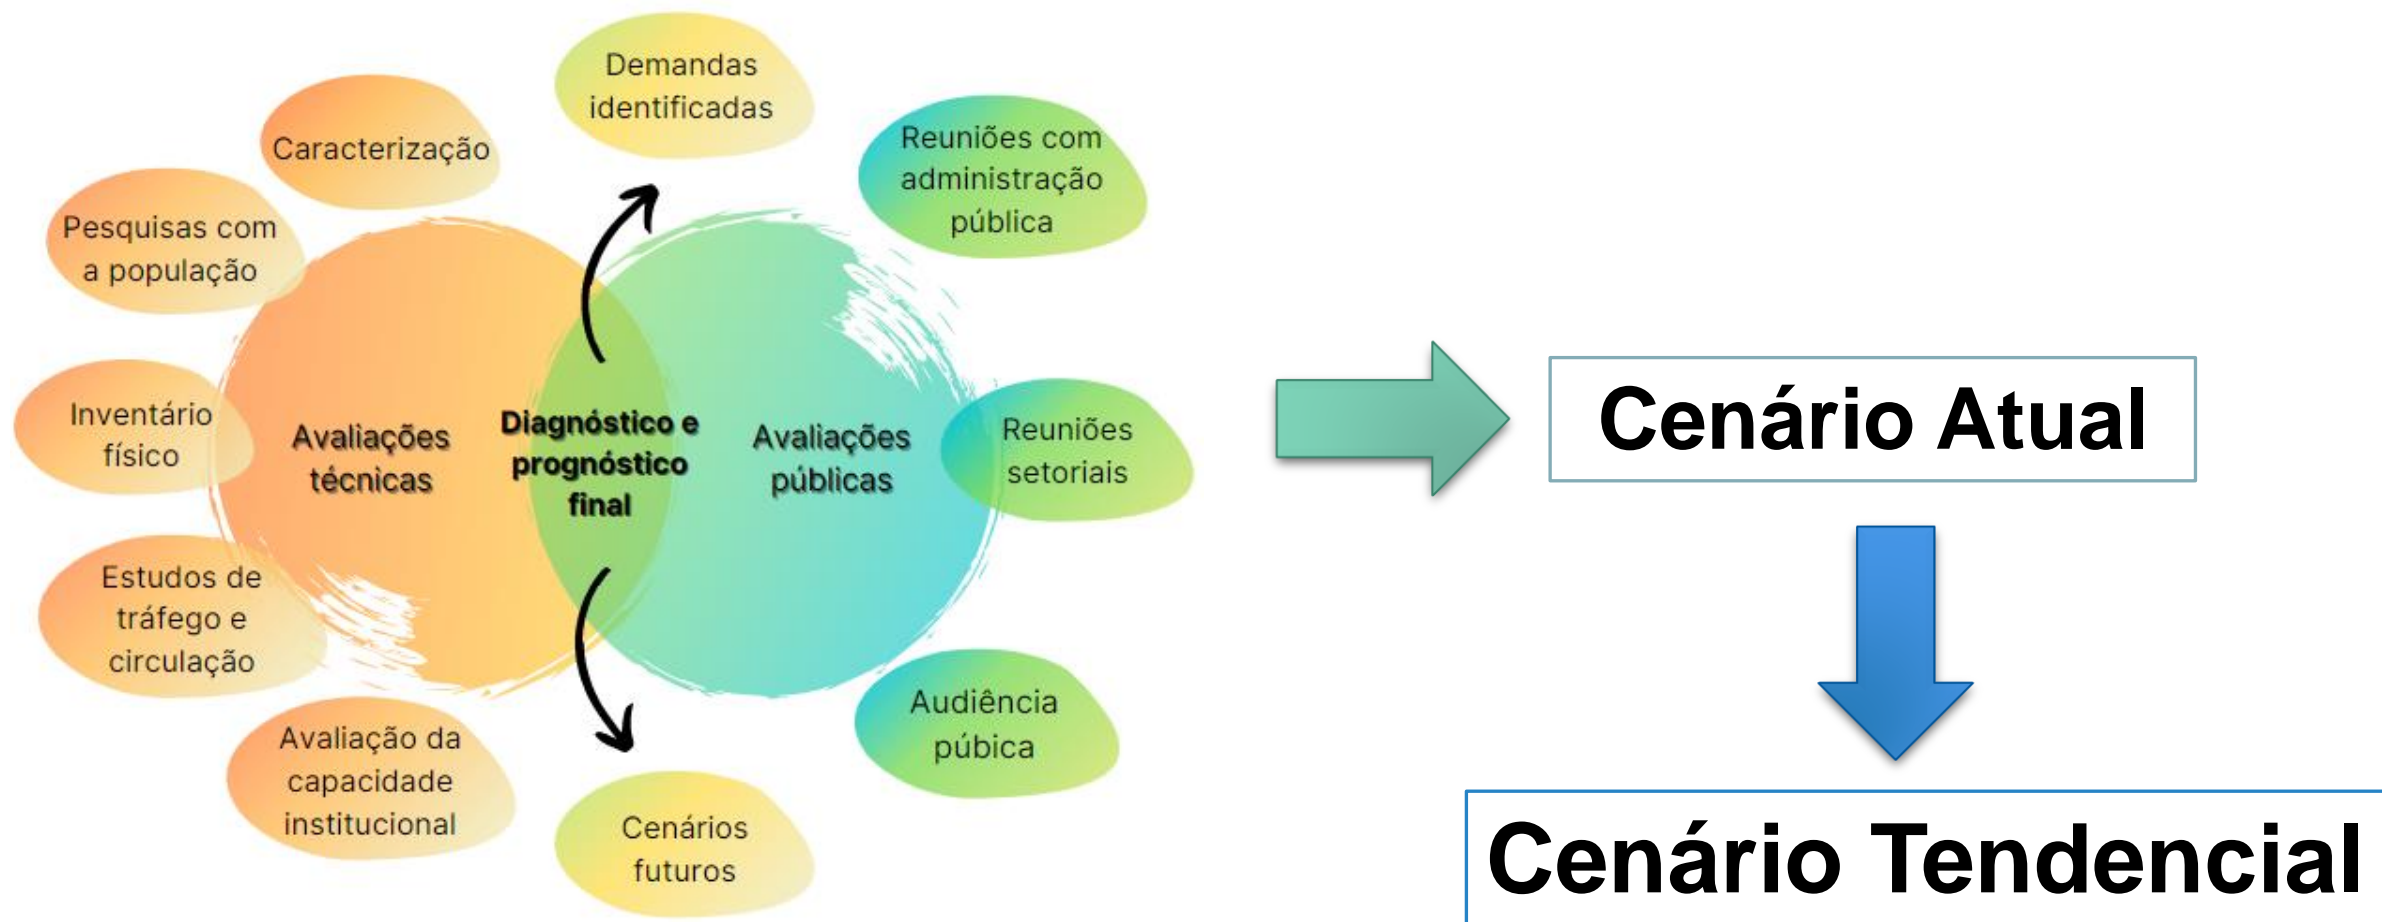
Demandas identificadas

Caracterização

Reuniões com administração pública

Pesquisas com a população

Inventário físico

Avaliações técnicas

Diagnóstico e prognóstico final

Avaliações públicas

Reuniões setoriais

Estudos de tráfego e circulação

Audiência pública

Avaliação da capacidade institucional

Cenários futuros

Cenário Atual

Cenário Tendencial